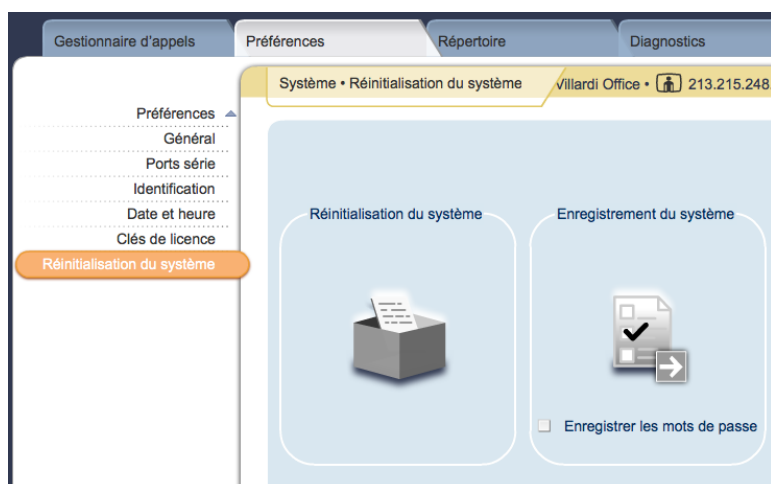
Gestionnaire d'appels
Préférences
Répertoire
Diagnostics

Système • Réinitialisation du système
Villardi Office • 213.215.248

Préférences
Général
Ports série
Identification
Date et heure
Clés de licence
Réinitialisation du système

Réinitialisation du système

Enregistrement du système

Enregistrer les mots de passe